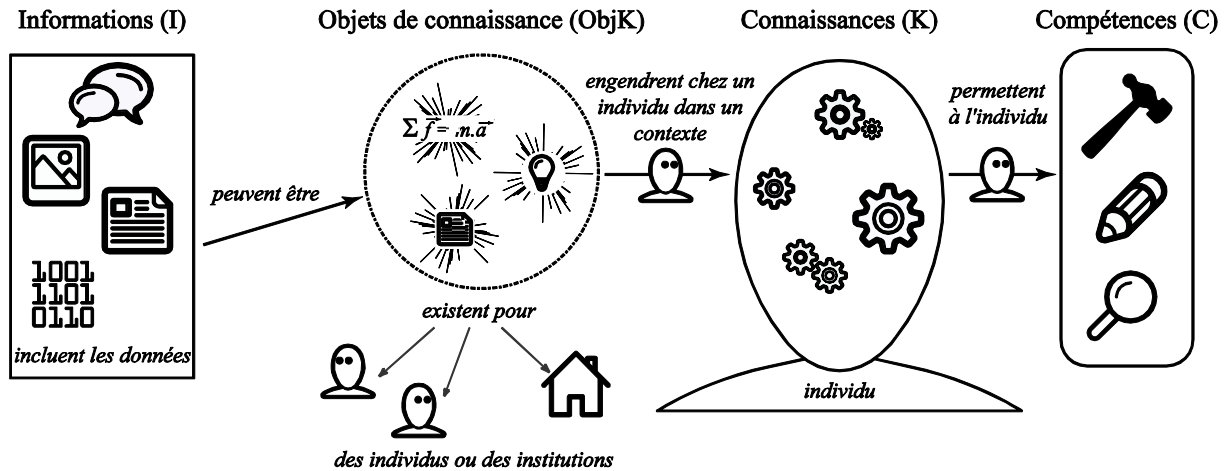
Informations (I)

Objets de connaissance (ObjK)

Connaissances (K)

Compétences (C)

1001
1101
0110

incluent les données

peuvent être

$\Sigma \vec{f} = m.\vec{a}$

existent pour

des individus ou des institutions

engendrent chez un individu dans un contexte

individu

permettent à l'individu